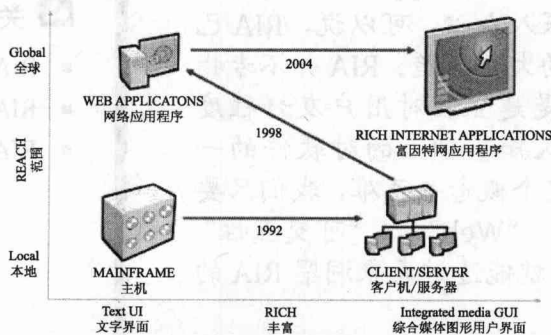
Global
全球

REACH
范围

Local
本地

WEB APPLICATONS
网络应用程序

2004

RICH INTERNET APPLICATIONS
富因特网应用程序

1998

1992

MAINFRAME
主机

CLIENT/SERVER
客户机/服务器

Text UI
文字界面

RICH
丰富

Integrated media GUI
综合媒体图形用户界面